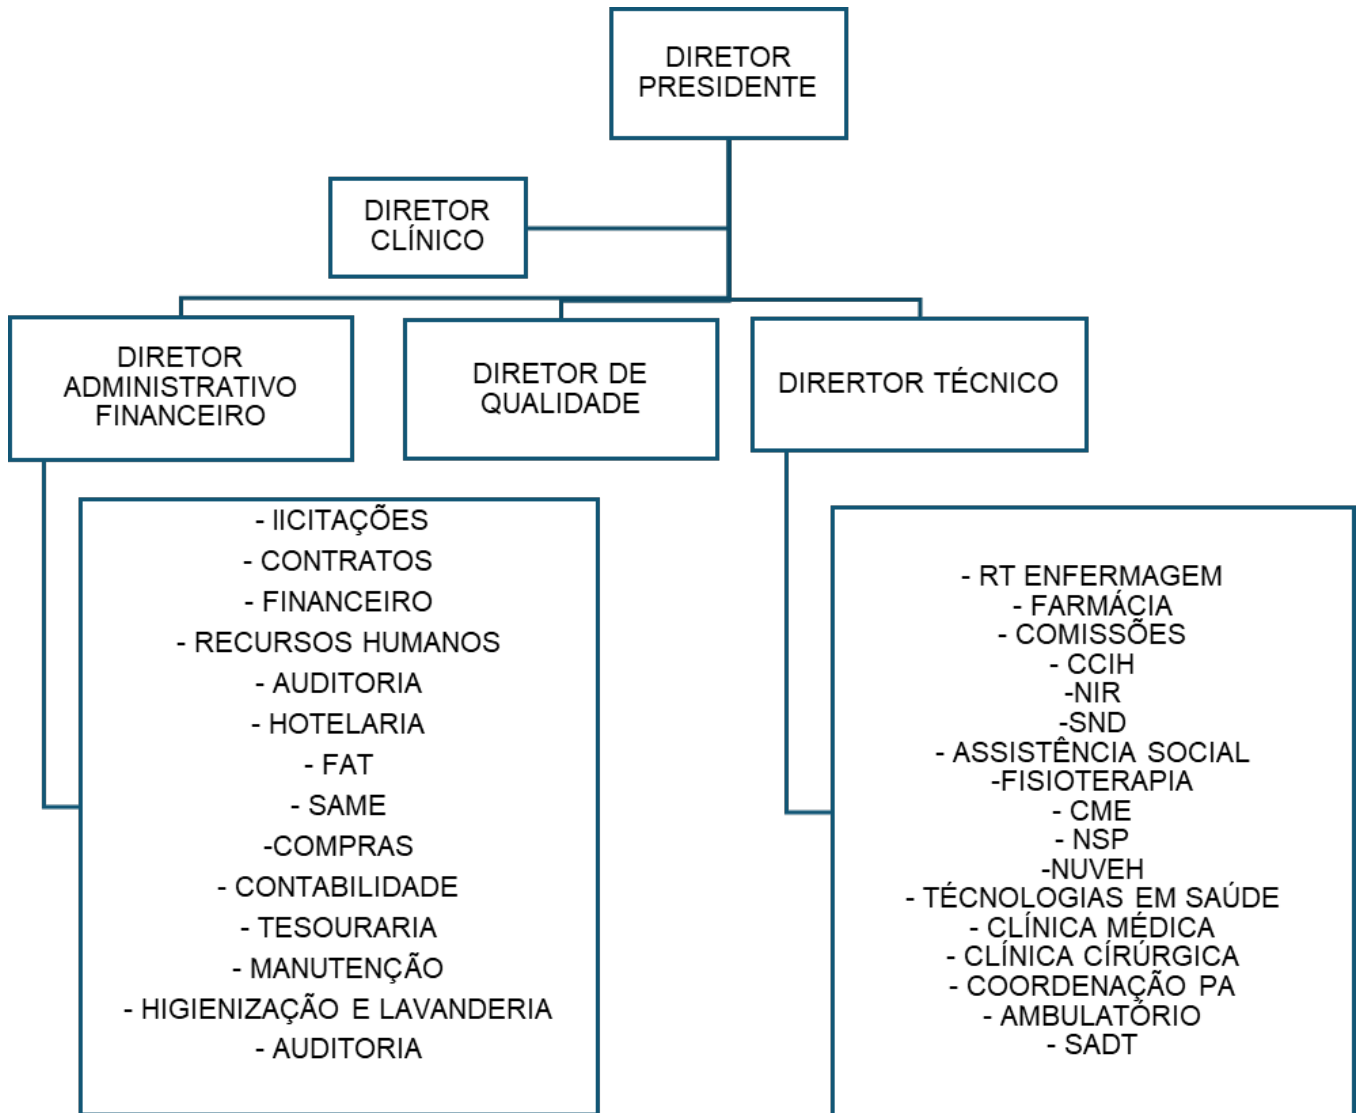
DIRETOR PRESIDENTE

DIRETOR CLÍNICO

DIRETOR ADMINISTRATIVO FINANCEIRO

DIRETOR DE QUALIDADE

DIRERTOR TÉCNICO

- lICITAÇÕES
- CONTRATOS
- FINANCEIRO
- RECURSOS HUMANOS
- AUDITORIA
- HOTELARIA
- FAT
- SAME
-COMPRAS
- CONTABILIDADE
- TESOURARIA
- MANUTENÇÃO
- HIGIENIZAÇÃO E LAVANDERIA
- AUDITORIA

- RT ENFERMAGEM
- FARMÁCIA
- COMISSÕES
- CCIH
-NIR
-SND
- ASSISTÊNCIA SOCIAL
-FISIOTERAPIA
- CME
- NSP
-NUVEH
- TÉCNOLOGIAS EM SAÚDE
- CLÍNICA MÉDICA
- CLÍNICA CÍRÚRGICA
- COORDENAÇÃO PA
- AMBULATÓRIO
- SADT